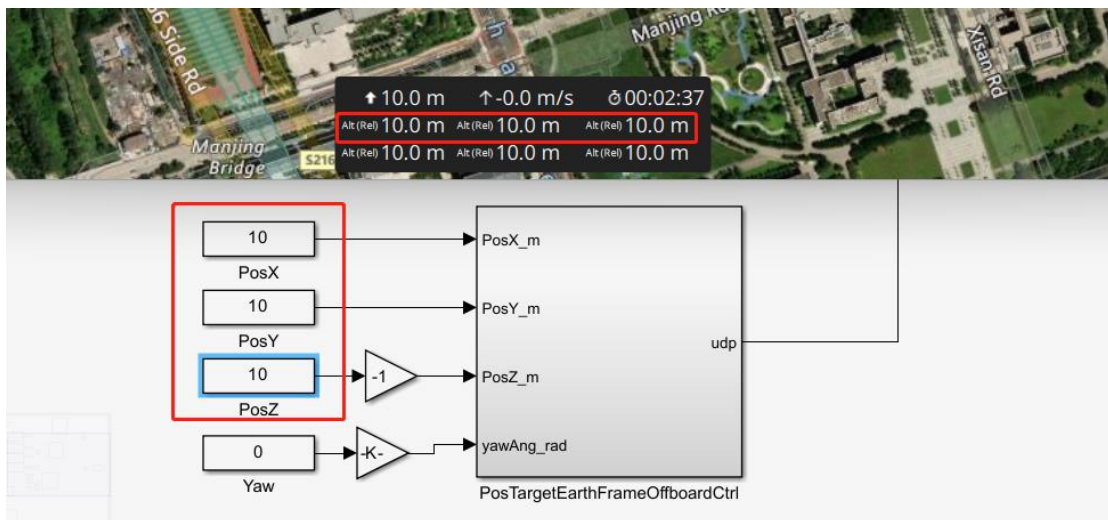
G6 Side Rd

Manjing Rd

Xisan Rd

Manjing Bridge

S216

10.0 m ↑-0.0 m/s 00:02:37

Alt (Rel) 10.0 m Alt (Rel) 10.0 m Alt (Rel) 10.0 m

Alt (Rel) 10.0 m Alt (Rel) 10.0 m Alt (Rel) 10.0 m

10

PosX

10

PosY

10

PosZ

-1

0

Yaw

-K-

PosX_m

PosY_m

PosZ_m

yawAng_rad

udp

PosTargetEarthFrameOffboardCtrl